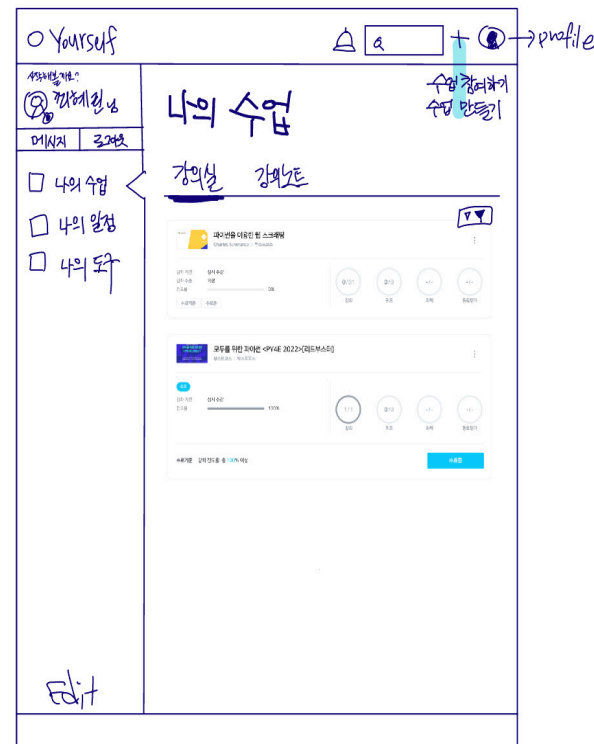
O Yourself

Q

+

profile

수강해볼까요?
최혜린 님

메시지

로그아웃

나의 수업

수업 참여하기
수업 만들기

☐ 나의 수업

☐ 나의 일정

☐ 나의 도구

강의실

강의노트

파이썬을 이용한 웹 스크래핑
Charles Synergy | Pinocchio

강의 기간 상시 수강
강의 수강 자율
진도율 0%

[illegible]

코딩을 위한 파이썬 <PY4E 2022>[파트부스터]
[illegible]

강의 기간 상시 수강
진도율 100%

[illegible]

수료기준 : 강의 진도율 총 100% 이상

수료증

Edit